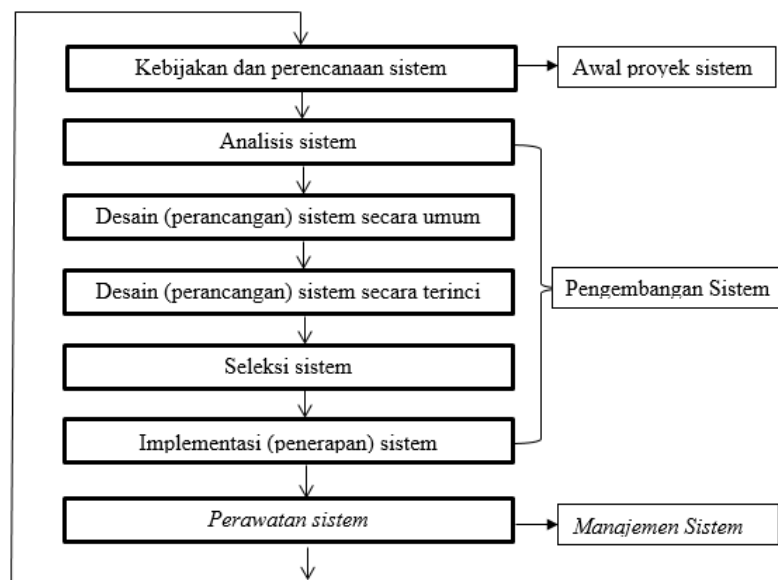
Kebijakan dan perencanaan sistem

Awal proyek sistem

Analisis sistem

Desain (perancangan) sistem secara umum

Desain (perancangan) sistem secara terinci

Pengembangan Sistem

Seleksi sistem

Implementasi (penerapan) sistem

*Perawatan sistem*

*Manajemen Sistem*